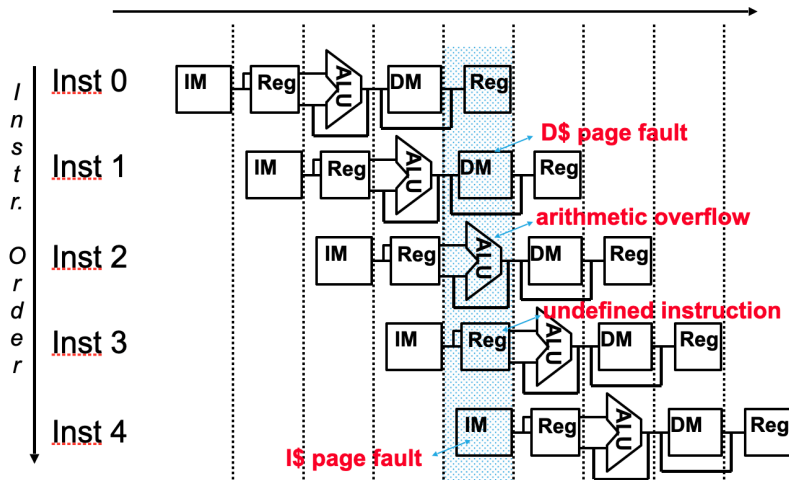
I n s t r. O r d e r

Inst 0
IM
Reg
ALU
DM
Reg

D$ page fault

Inst 1
IM
Reg
ALU
DM
Reg

arithmetic overflow

Inst 2
IM
Reg
ALU
DM
Reg

undefined instruction

Inst 3
IM
Reg
ALU
DM
Reg

Inst 4
IM
Reg
ALU
DM
Reg

I$ page fault